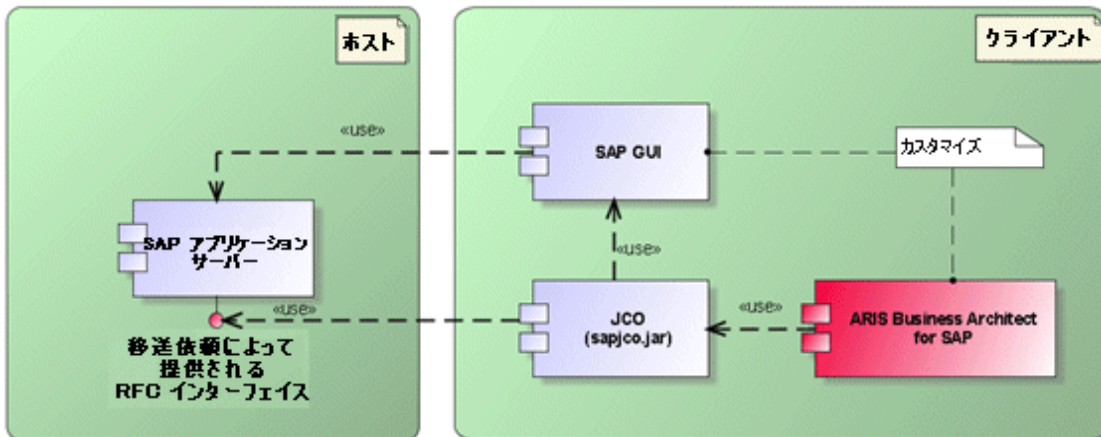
ホスト

クライアント

«use»

SAP GUI

カスタマイズ

SAP アプリケーションサーバー

«use»

«use»

«use»

JCO (sapjco.jar)

ARIS Business Architect for SAP

移送依頼によって提供される RFC インターフェイス